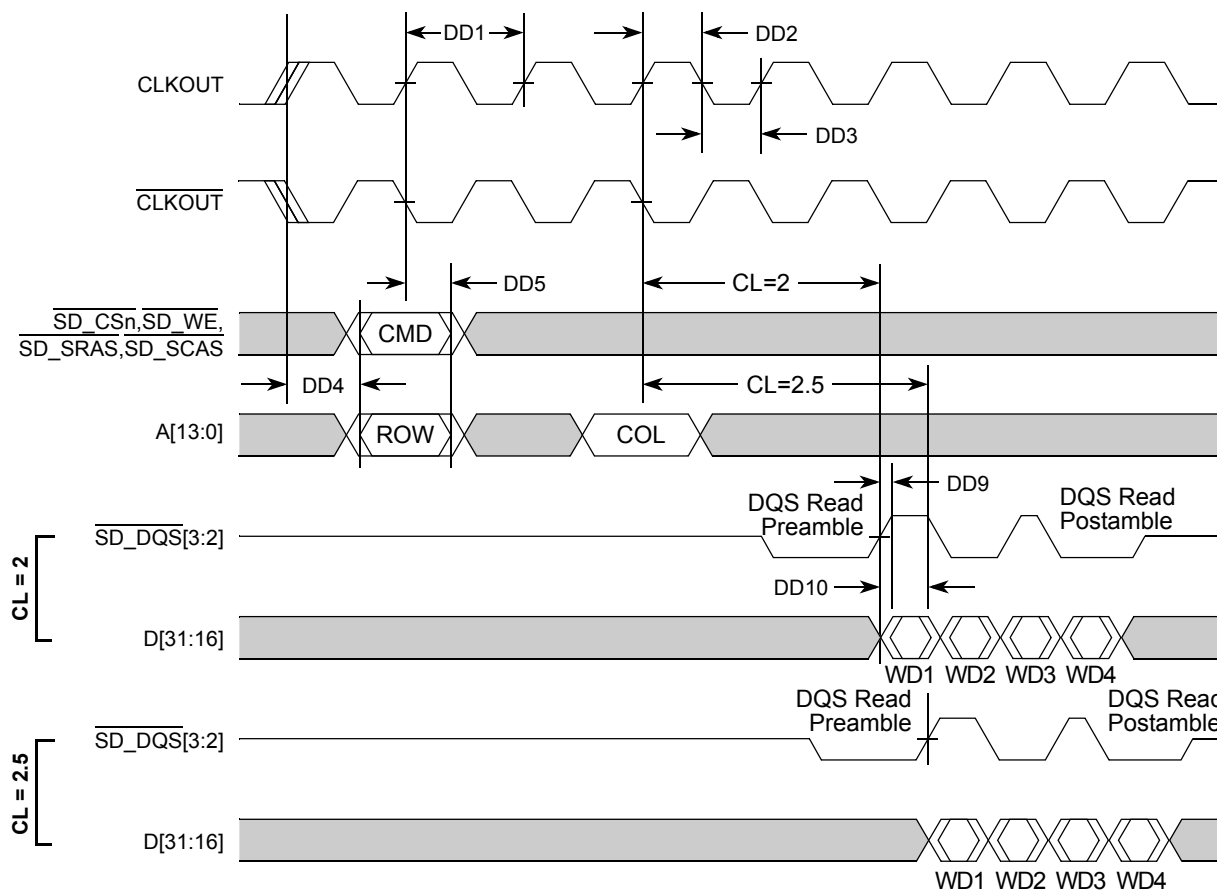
DD1
DD2
CLKOUT
DD3
$\overline{\text{CLKOUT}}$
DD5
CL=2
$\overline{\text{SD\_CSn}}$,$\overline{\text{SD\_WE}}$,
$\overline{\text{SD\_SRAS}}$,$\overline{\text{SD\_SCAS}}$
CMD
DD4
CL=2.5
A[13:0]
ROW
COL
DD9
DQS Read Preamble
DQS Read Postamble
CL = 2
$\overline{\text{SD\_DQS}}$[3:2]
DD10
D[31:16]
WD1 WD2 WD3 WD4
DQS Read Preamble
DQS Read Postamble
CL = 2.5
$\overline{\text{SD\_DQS}}$[3:2]
D[31:16]
WD1 WD2 WD3 WD4